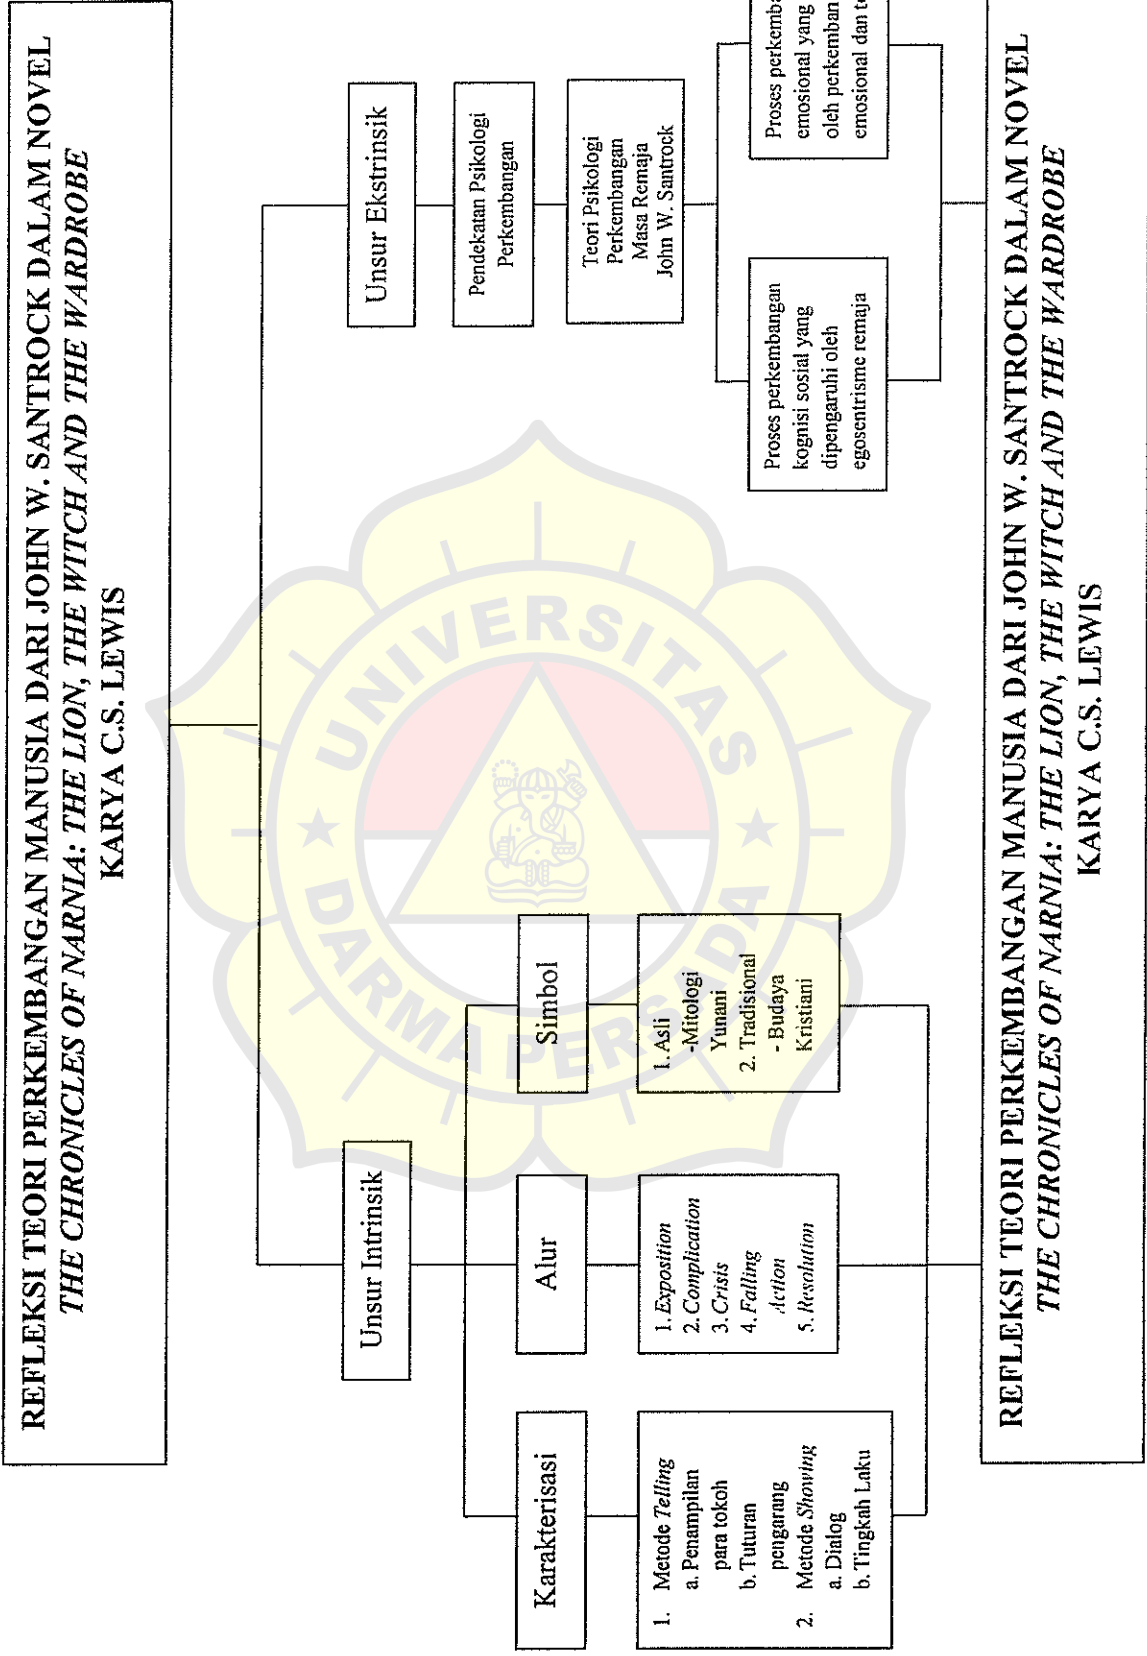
REFLEKSI TEORI PERKEMBANGAN MANUSIA DARI JOHN W. SANTROCK DALAM NOVEL *THE CHRONICLES OF NARNIA: THE LION, THE WITCH AND THE WARDROBE* KARYA C.S. LEWIS

Unsur Intrinsik

Unsur Ekstrinsik

Karakterisasi

1. Metode *Telling*
a. Penampilan para tokoh
b. Tuturan pengarang
2. Metode *Showing*
a. Dialog
b. Tingkah Laku

Alur

1. *Exposition*
2. *Complication*
3. *Crisis*
4. *Falling Action*
5. *Resolution*

Simbol

1. Asli -Mitologi Yunani
2. Tradisional - Budaya Kristiani

Pendekatan Psikologi Perkembangan

Teori Psikologi Perkembangan Masa Remaja John W. Santrock

Proses perkembangan kognisi sosial yang dipengaruhi oleh egosentrisme remaja

Proses perkemb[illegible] emosional yang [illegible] oleh perkemban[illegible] emosional dan t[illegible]

REFLEKSI TEORI PERKEMBANGAN MANUSIA DARI JOHN W. SANTROCK DALAM NOVEL *THE CHRONICLES OF NARNIA: THE LION, THE WITCH AND THE WARDROBE* KARYA C.S. LEWIS

UNIVERSITAS SANATA DHARMA